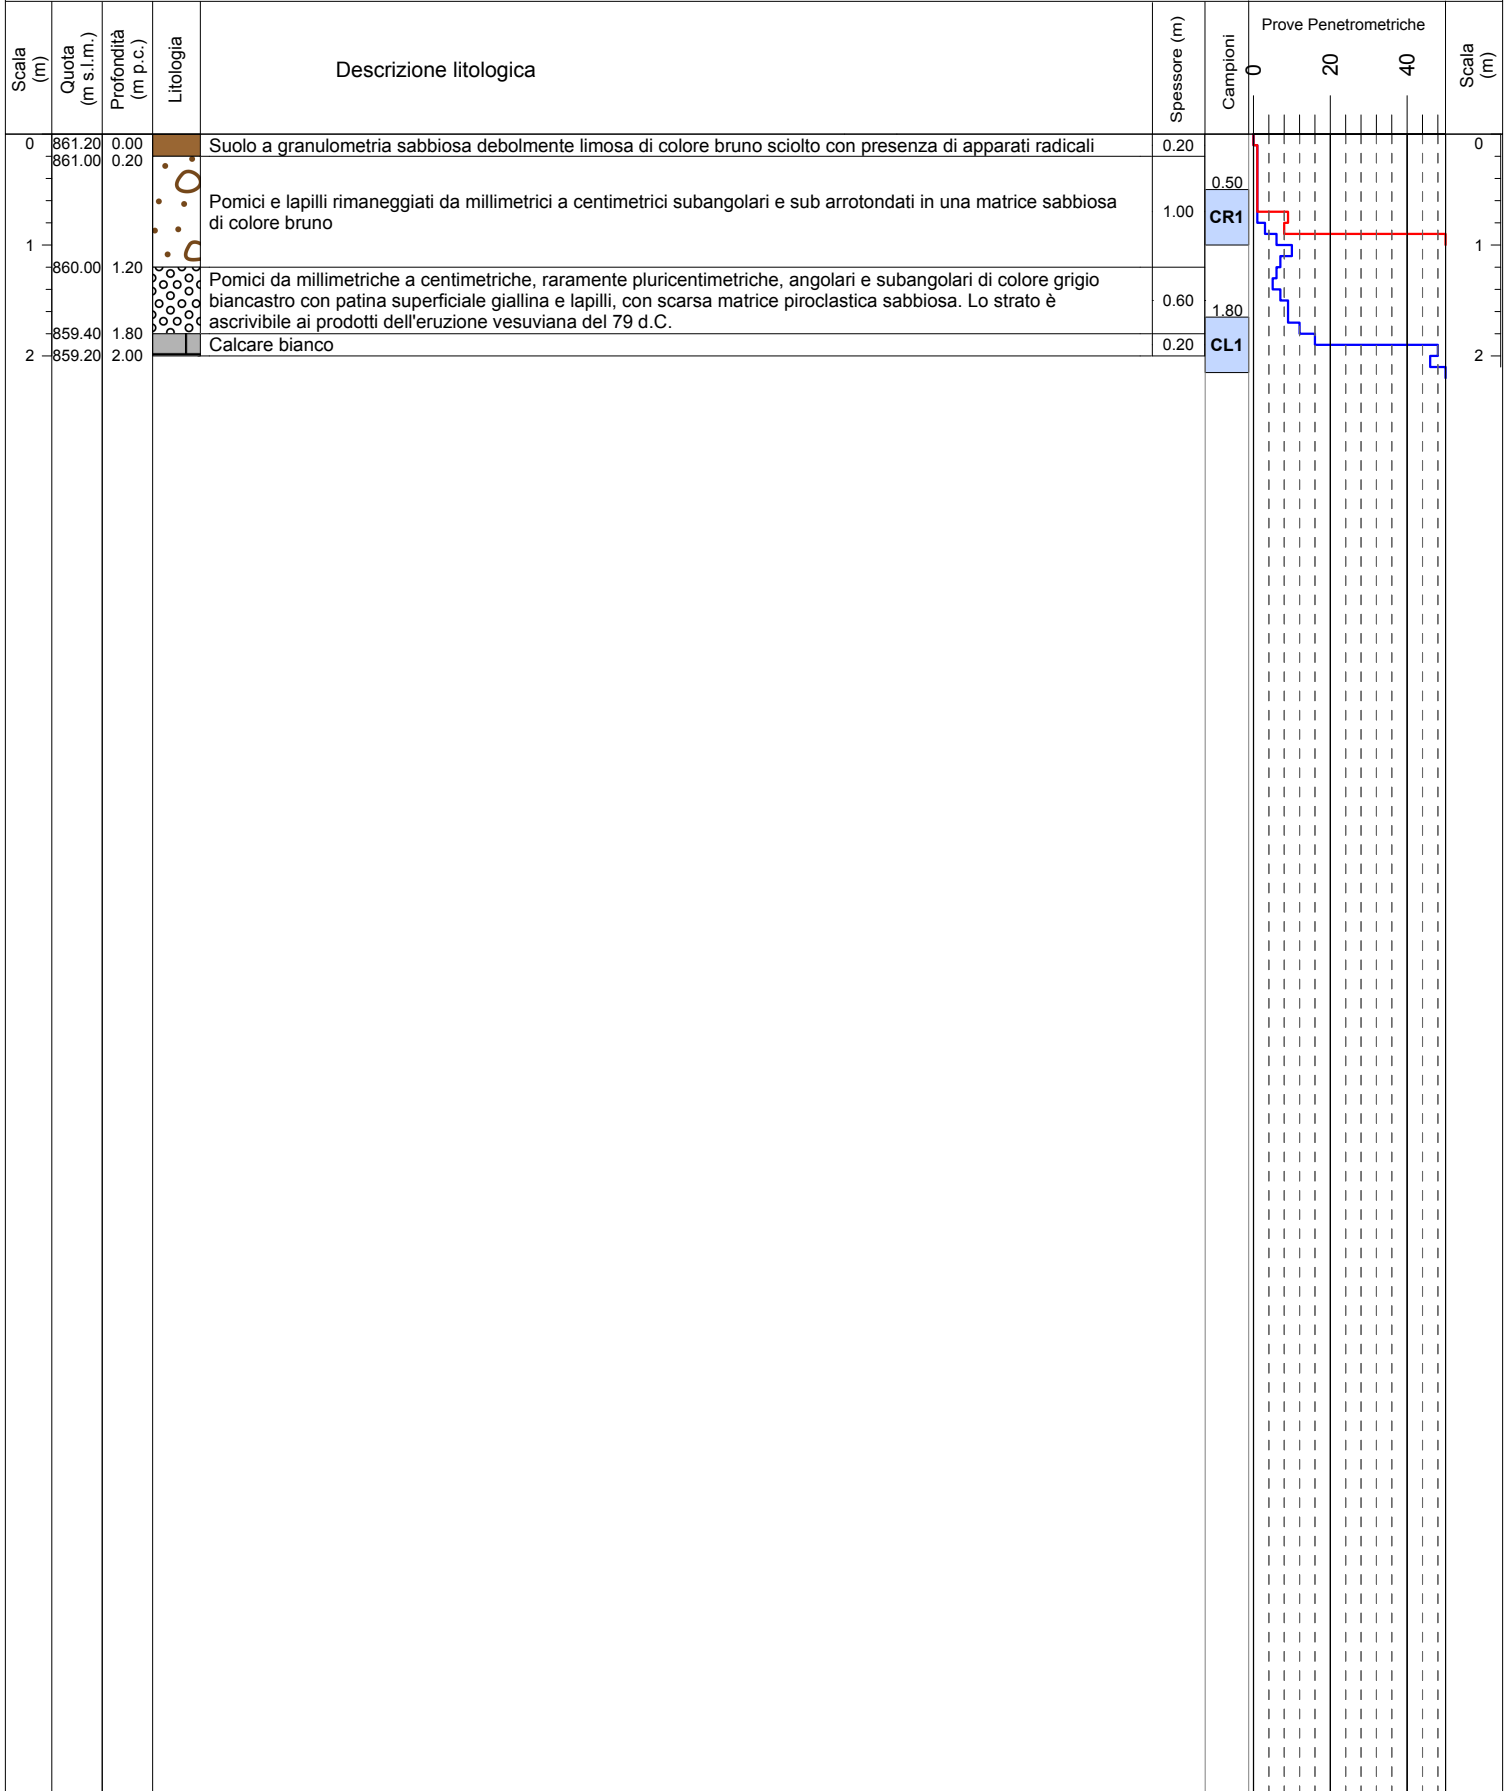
| Scala (m) | Quota (m s.l.m.) | Profondità (m p.c.) | Litologia | Descrizione litologica | Spessore (m) | Campioni | Prove Penetrometriche 0 20 40 | Scala (m) |
|---|---|---|---|---|---|---|---|---|
| 0 | 861.20 | 0.00 | | Suolo a granulometria sabbiosa debolmente limosa di colore bruno sciolto con presenza di apparati radicali | 0.20 | | | 0 |
| | 861.00 | 0.20 | | Pomici e lapilli rimaneggiati da millimetrici a centimetrici subangolari e sub arrotondati in una matrice sabbiosa di colore bruno | 1.00 | 0.50 CR1 | | |
| 1 | 860.00 | 1.20 | | Pomici da millimetriche a centimetriche, raramente pluricentimetriche, angolari e subangolari di colore grigio biancastro con patina superficiale giallina e lapilli, con scarsa matrice piroclastica sabbiosa. Lo strato è ascrivibile ai prodotti dell'eruzione vesuviana del 79 d.C. | 0.60 | 1.80 | | 1 |
| | 859.40 | 1.80 | | Calcare bianco | 0.20 | CL1 | | |
| 2 | 859.20 | 2.00 | | | | | | 2 |